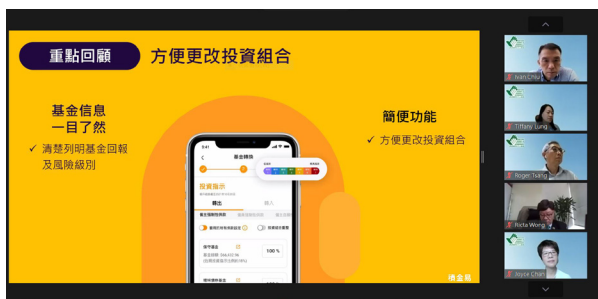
重點回顧 方便更改投資組合

基金信息
一目了然
✓ 清楚列明基金回報及風險級別

簡便功能
✓ 方便更改投資組合

9:41
基金轉換
投資指示
轉出 轉入
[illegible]
100 %
100 %

積金易

Ivan Chiu
Tiffany Lung
Roger Tsang
Ricta Wong
Joyce Chan